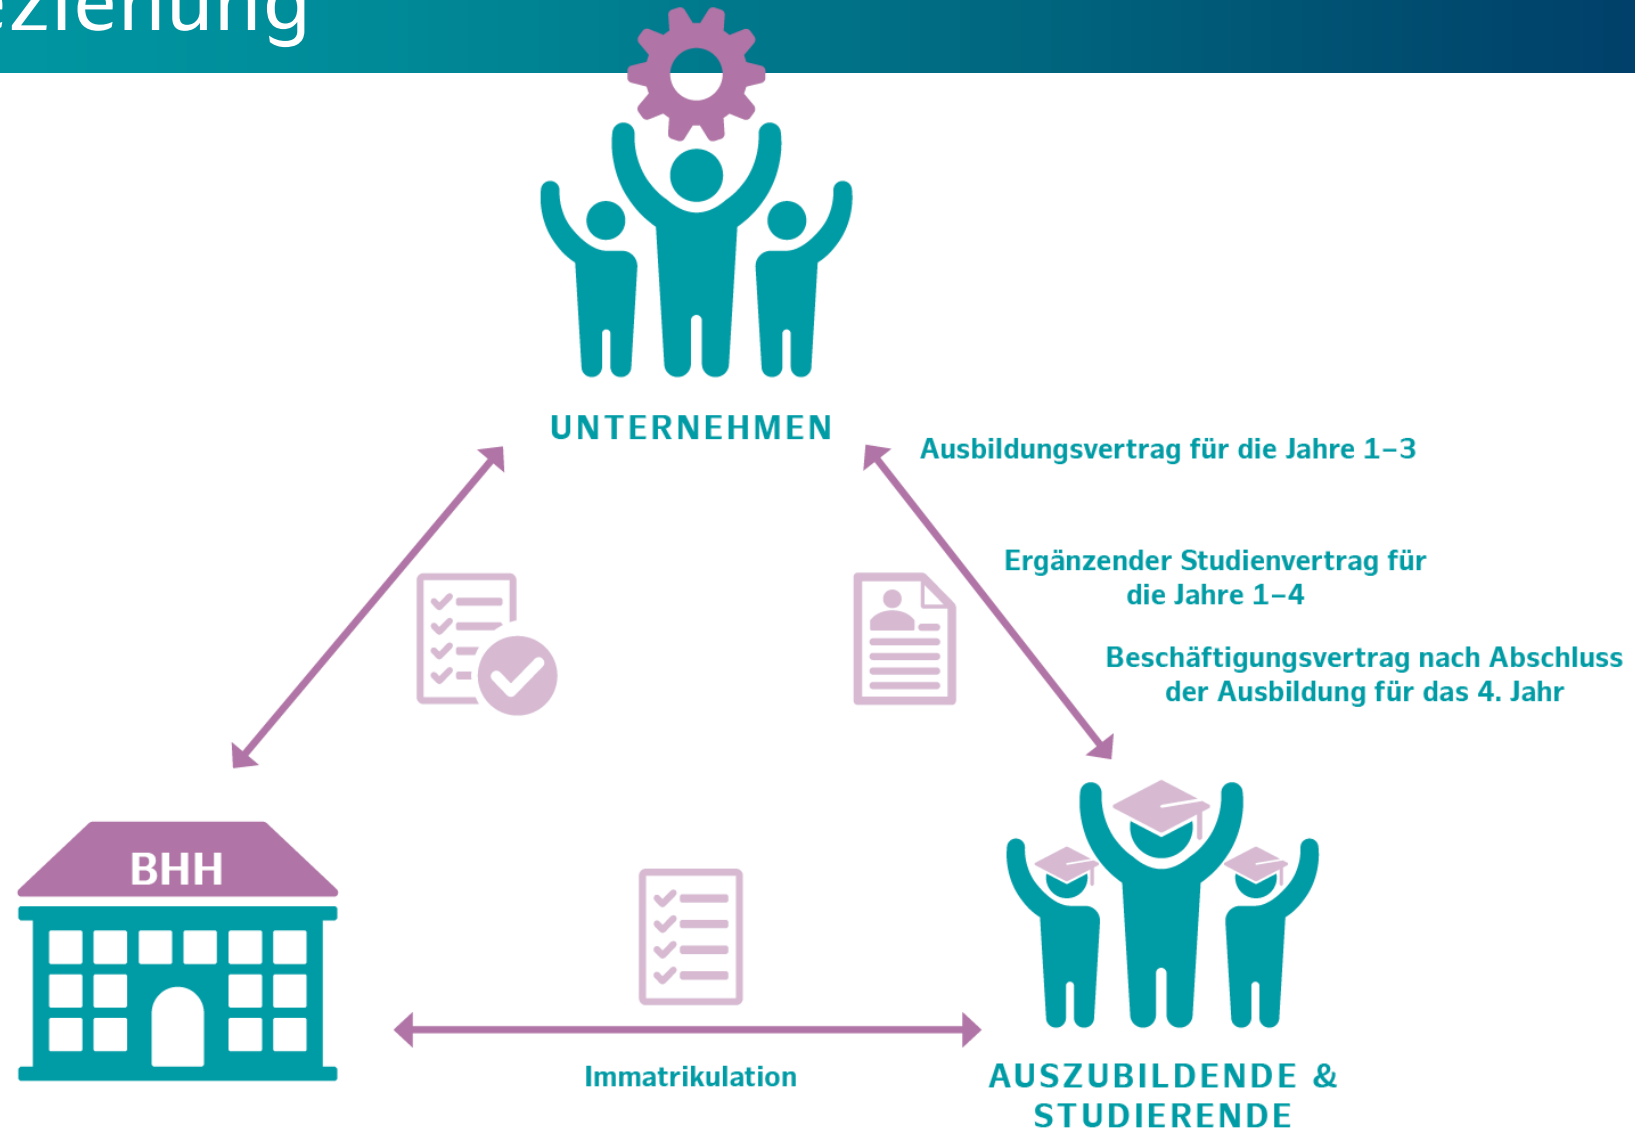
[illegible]ziehung

UNTERNEHMEN

Ausbildungsvertrag für die Jahre 1–3

Ergänzender Studienvertrag für die Jahre 1–4

Beschäftigungsvertrag nach Abschluss der Ausbildung für das 4. Jahr

BHH

Immatrikulation

AUSZUBILDENDE & STUDIERENDE